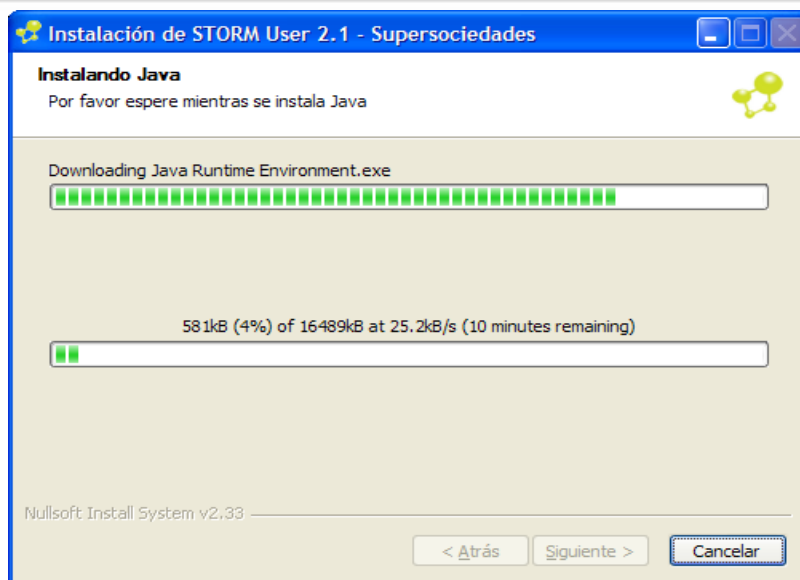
Instalación de STORM User 2.1 - Supersociedades

Instalando Java

Por favor espere mientras se instala Java

Downloading Java Runtime Environment.exe

581kB (4%) of 16489kB at 25.2kB/s (10 minutes remaining)

Nullsoft Install System v2.33

< Atrás

Siguiente >

Cancelar